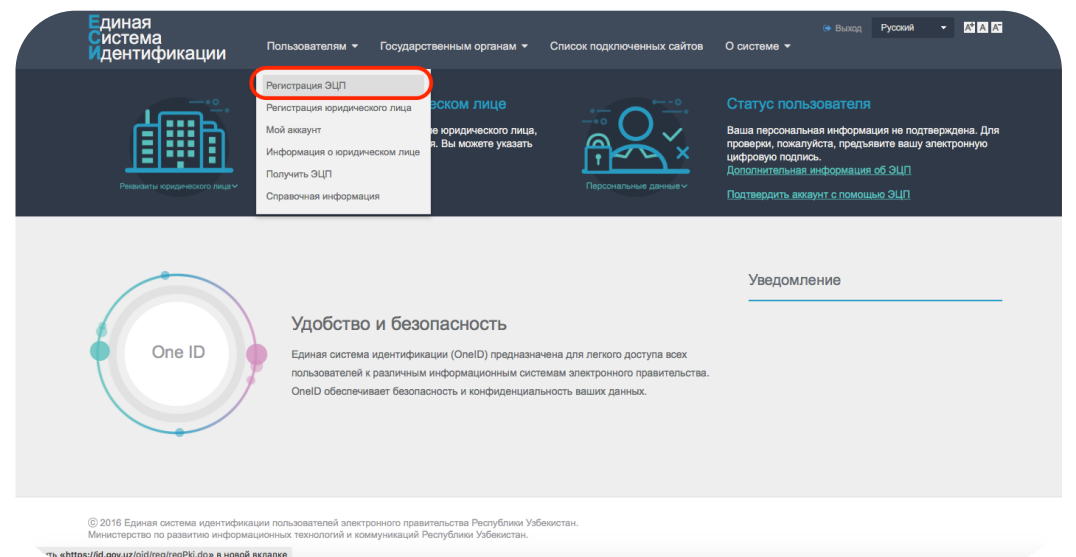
Единая
Система
Идентификации

Пользователям ▾ Государственным органам ▾ Список подключенных сайтов О системе ▾

Выход Русский

Регистрация ЭЦП
Регистрация юридического лица
Мой аккаунт
Информация о юридическом лице
Получить ЭЦП
Справочная информация

еском лице
е юридического лица,
я. Вы можете указать

Реквизиты юридического лица

Персональные данные

Статус пользователя

Ваша персональная информация не подтверждена. Для проверки, пожалуйста, предъявите вашу электронную цифровую подпись.
Дополнительная информация об ЭЦП

Подтвердить аккаунт с помощью ЭЦП

One ID

Удобство и безопасность

Единая система идентификации (OneID) предназначена для легкого доступа всех пользователей к различным информационным системам электронного правительства. OneID обеспечивает безопасность и конфиденциальность ваших данных.

Уведомление

© 2016 Единая система идентификации пользователей электронного правительства Республики Узбекистан.
Министерство по развитию информационных технологий и коммуникаций Республики Узбекистан.

ть «https://id.gov.uz/oid/reg/regPki.do» в новой вкладке